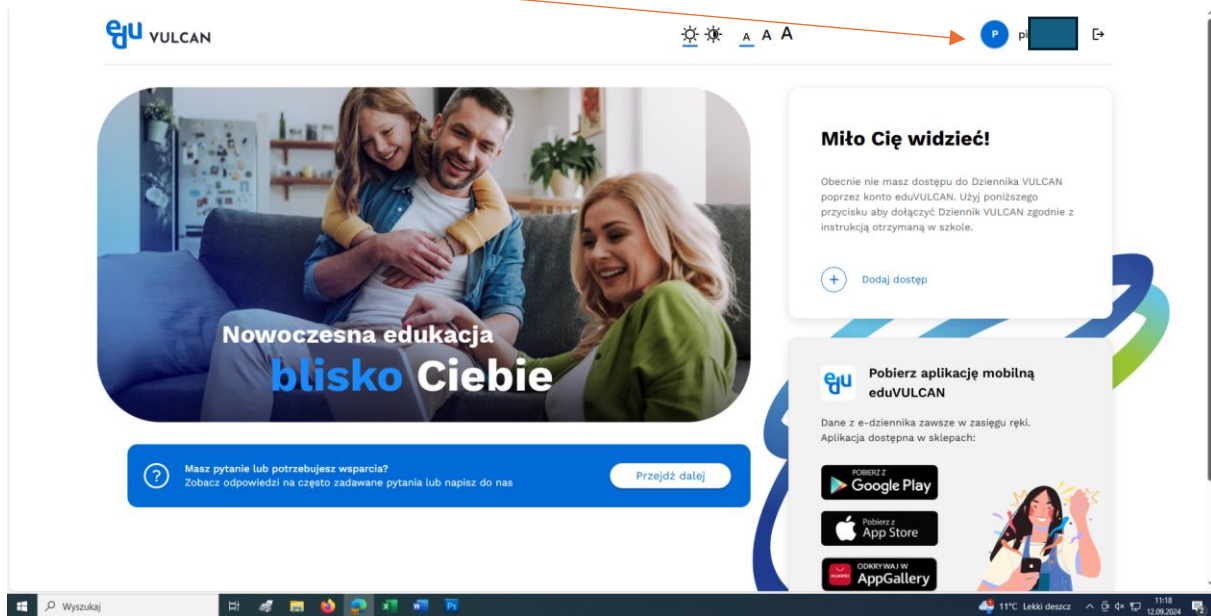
edu VULCAN

A A A

P pi

Nowoczesna edukacja
blisko Ciebie

Miło Cię widzieć!

Obecnie nie masz dostępu do Dziennika VULCAN poprzez konto eduVULCAN. Użyj poniższego przycisku aby dołączyć Dziennik VULCAN zgodnie z instrukcją otrzymaną w szkole.

Dodaj dostęp

Masz pytanie lub potrzebujesz wsparcia?
Zobacz odpowiedzi na często zadawane pytania lub napisz do nas

Przejdź dalej

edu Pobierz aplikację mobilną eduVULCAN

Dane z e-dziennika zawsze w zasięgu ręki. Aplikacja dostępna w sklepach:

POBIERZ Z Google Play

Pobierz z App Store

HUAWEI ODKRYWAJ W AppGallery

Wyszukaj

11°C Lekki deszcz 11:18 12.09.2024